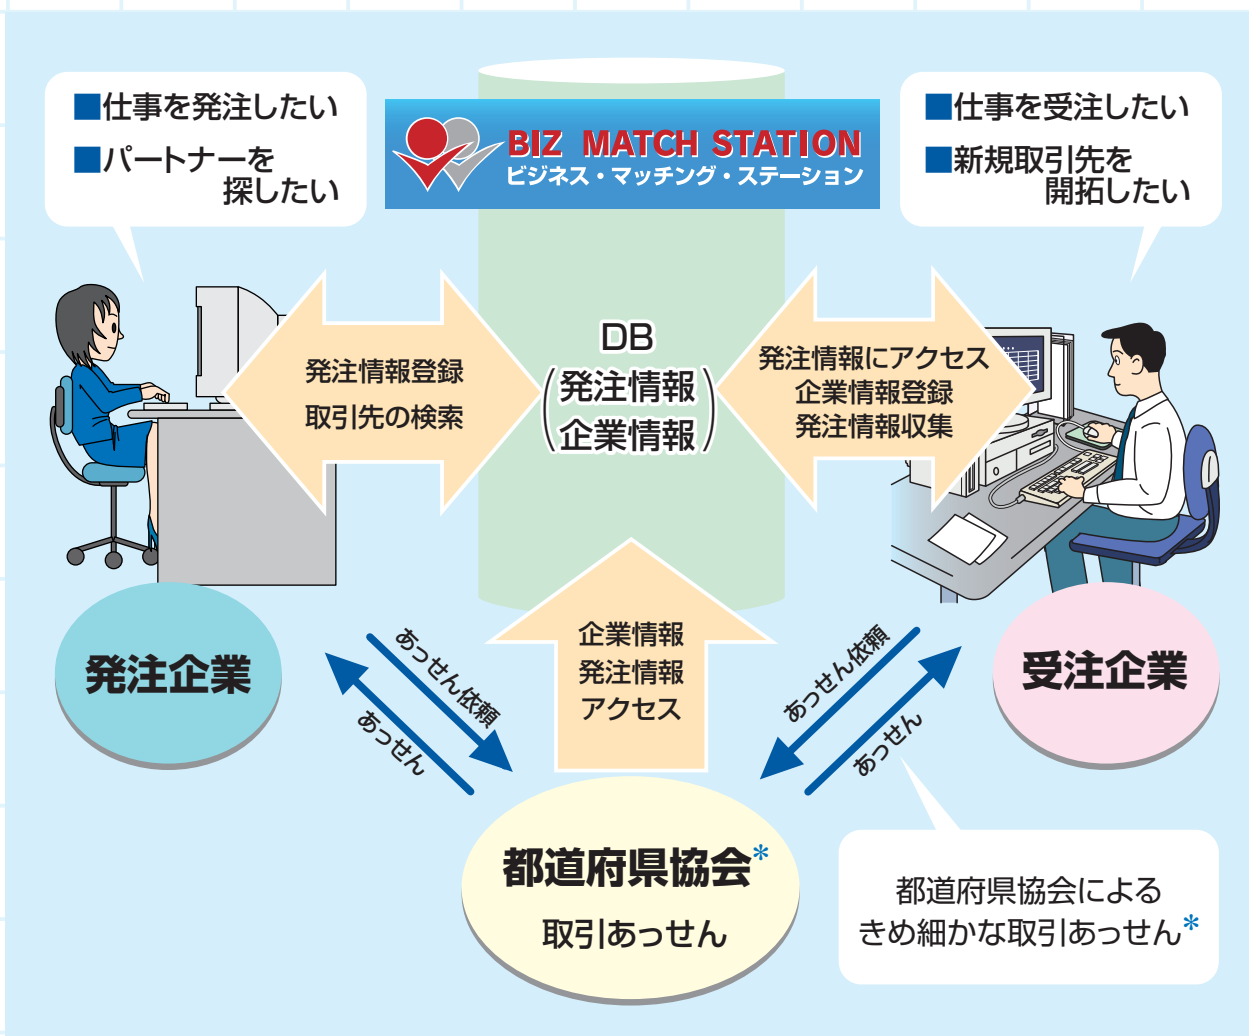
■仕事を発注したい
■パートナーを探したい

BIZ MATCH STATION
ビジネス・マッチング・ステーション

■仕事を受注したい
■新規取引先を開拓したい

発注情報登録
取引先の検索

DB
発注情報
企業情報

発注情報にアクセス
企業情報登録
発注情報収集

発注企業

受注企業

あっせん依頼
あっせん

企業情報
発注情報
アクセス

あっせん依頼
あっせん

都道府県協会*
取引あっせん

都道府県協会によるきめ細かな取引あっせん*